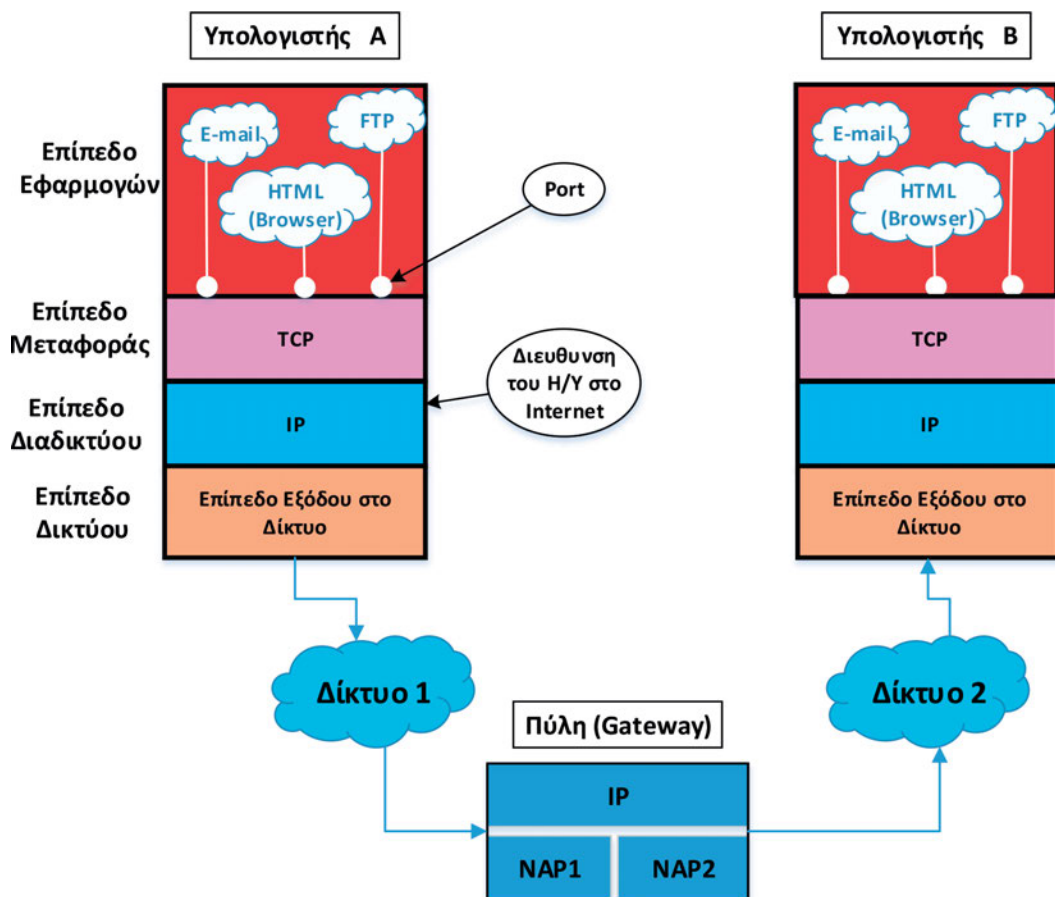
Υπολογιστής A

Υπολογιστής B

Επίπεδο Εφαρμογών

E-mail

FTP

HTML (Browser)

Port

E-mail

FTP

HTML (Browser)

Επίπεδο Μεταφοράς

TCP

Διευθυνση του Η/Υ στο Internet

TCP

Επίπεδο Διαδικτύου

IP

IP

Επίπεδο Δικτύου

Επίπεδο Εξόδου στο Δίκτυο

Επίπεδο Εξόδου στο Δίκτυο

Δίκτυο 1

Δίκτυο 2

Πύλη (Gateway)

IP

NAP1

NAP2